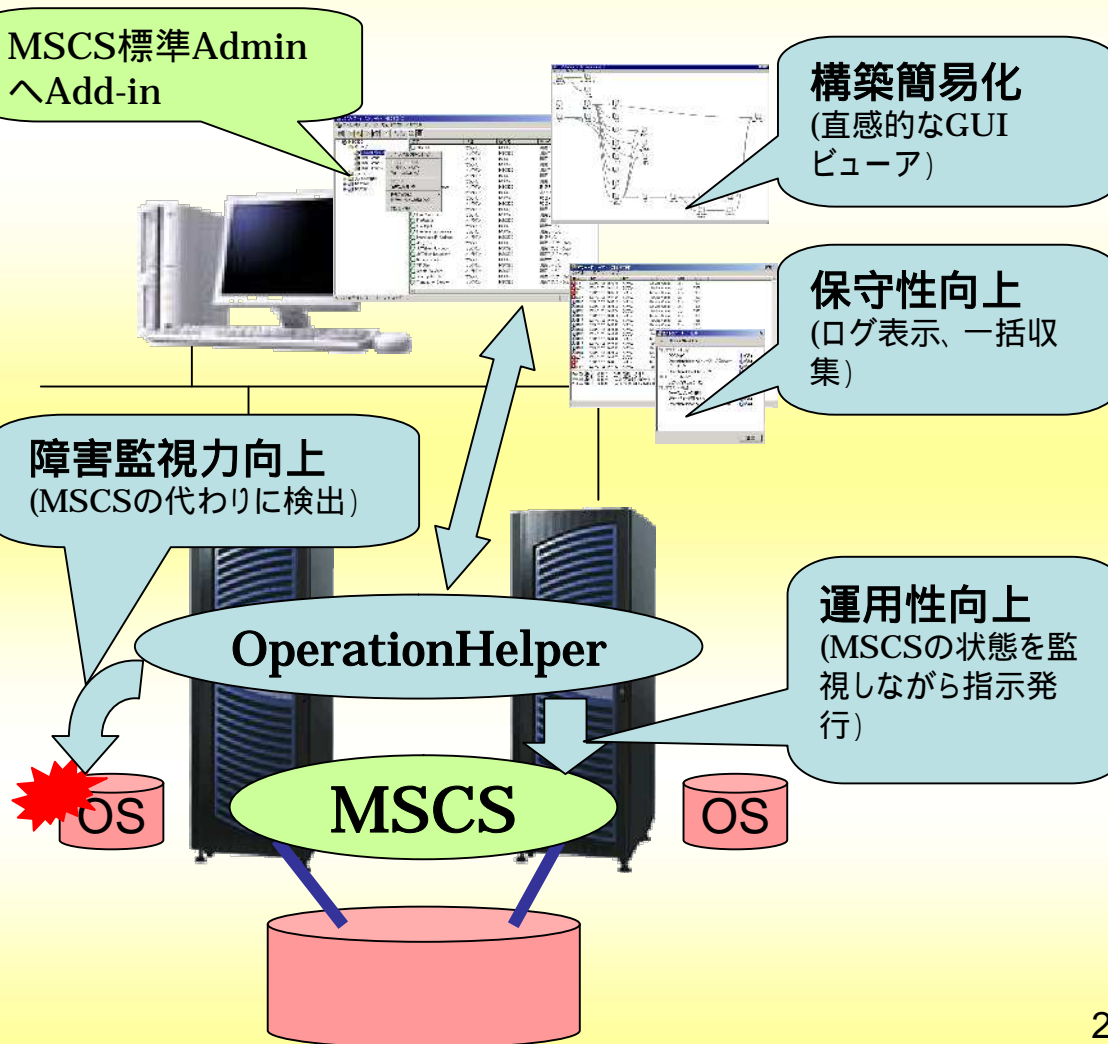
MSCS標準Admin
へAdd-in

構築簡易化
(直感的なGUI
ビューア)

保守性向上
(ログ表示、一括収集)

障害監視力向上
(MSCSの代わりに検出)

OperationHelper

運用性向上
(MSCSの状態を監視しながら指示発行)

OS

MSCS

OS

2